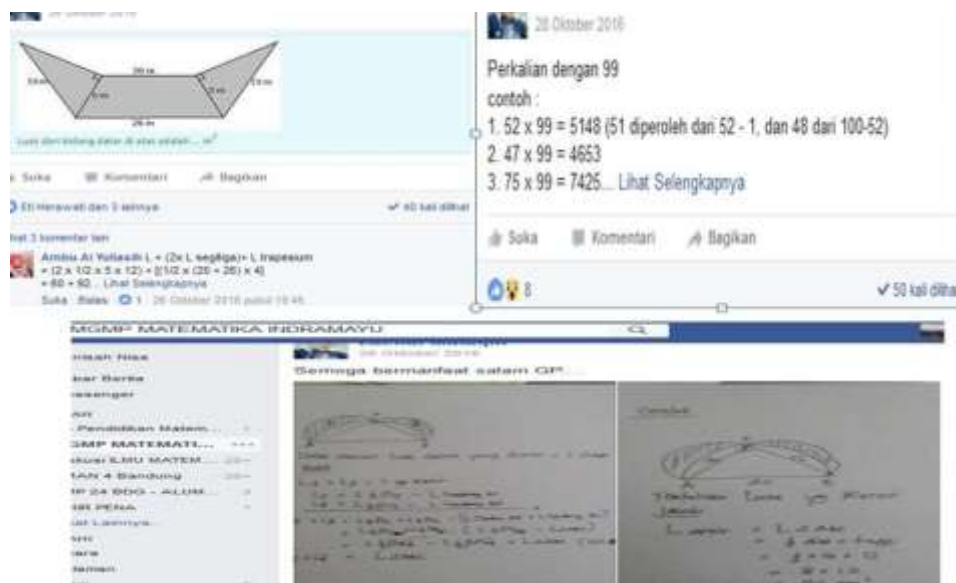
28 Oktober 2016

Perkalian dengan 99
contoh :
1. 52 x 99 = 5148 (51 diperoleh dari 52 - 1, dan 48 dari 100-52)
2. 47 x 99 = 4653
3. 75 x 99 = 7425... Lihat Selengkapnya

Suka Komentari Bagikan

8

✓ 50 kali dilihat

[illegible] 28 Oktober 2016

20 m
13 m
5 m
5 m
13 m
26 m

Luas dari bidang datar di atas adalah ... $m^2$

Suka Komentari Bagikan

Eti Herawati dan 3 lainnya

✓ 40 kali dilihat

Lihat 3 komentar lain

Ambu Ai Yuliasih L = (2x L segitiga)+ L trapesium
= (2 x 1/2 x 5 x 12) + [(1/2 x (20 + 26) x 4]
= 60 + 92... Lihat Selengkapnya
Suka Balas 1 28 Oktober 2016 pukul 19.45

MGMP MATEMATIKA INDRAMAYU

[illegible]
Kabar Berita
Messenger
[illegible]
Pendidikan Matem...
MGMP MATEMATI...
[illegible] ILMU MATEM...
MAN 4 Bandung
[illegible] 24 BDG - ALUM...
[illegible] PENA
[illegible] Lainnya...
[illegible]

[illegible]
28 Oktober 2016
Semoga bermanfaat salam GP...

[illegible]

Contoh
Tentukan Luas yg diarsir
Jawab
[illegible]